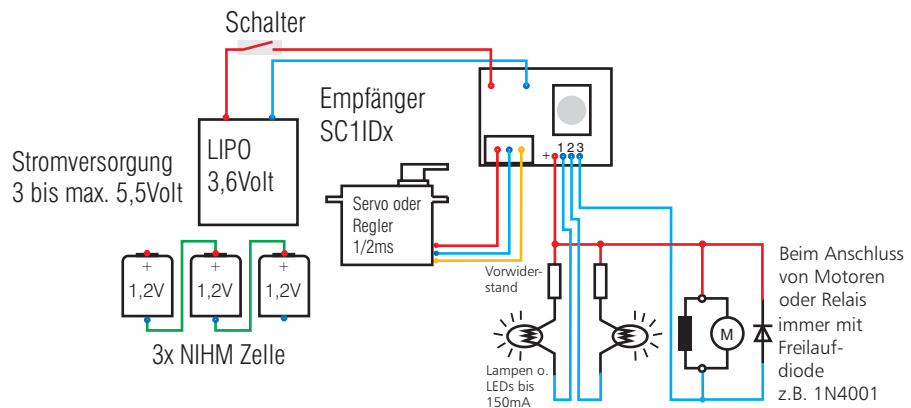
Schalter

Empfänger
SC1IDx

Stromversorgung
3 bis max. 5,5Volt

LIPO
3,6Volt

+ 1 2 3

Servo oder
Regler
1/2ms

+
1,2V

+
1,2V

+
1,2V

3x NIHM Zelle

Vorwiderstand

M

Beim Anschluss von Motoren oder Relais immer mit Freilaufdiode z.B. 1N4001

Lampen o. LEDs bis 150mA